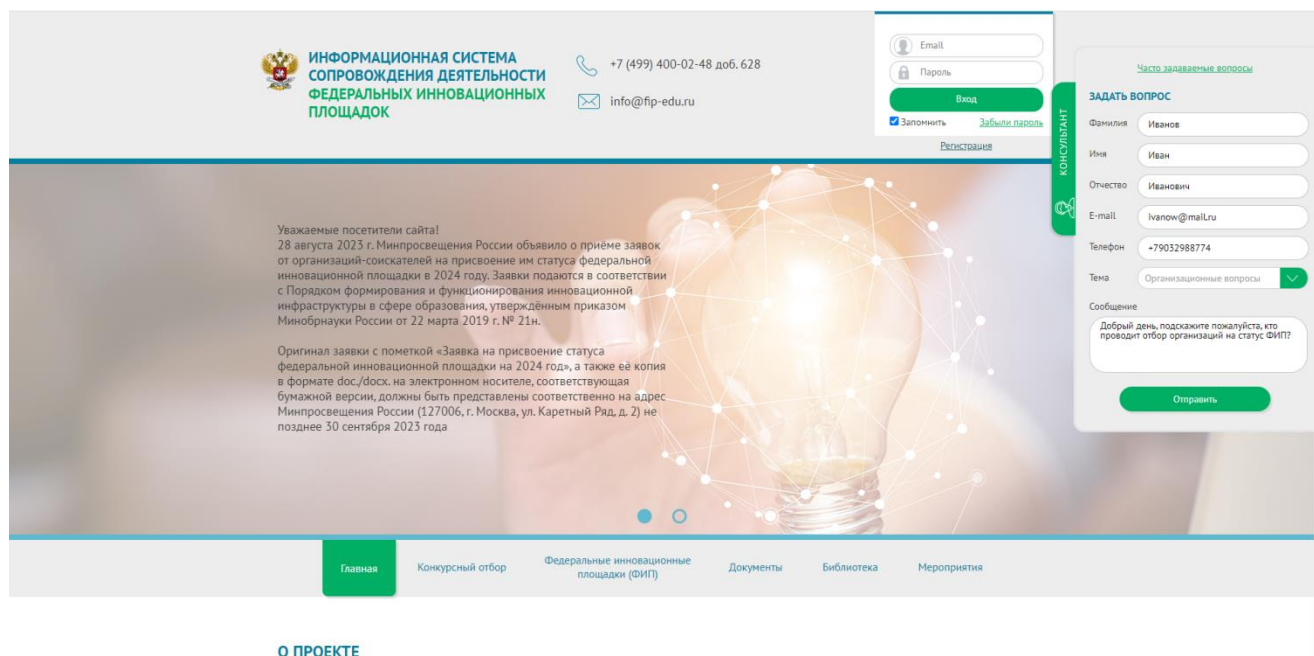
ИНФОРМАЦИОННАЯ СИСТЕМА СОПРОВОЖДЕНИЯ ДЕЯТЕЛЬНОСТИ ФЕДЕРАЛЬНЫХ ИННОВАЦИОННЫХ ПЛОЩАДОК

+7 (499) 400-02-48 доб. 628

info@fip-edu.ru

Email

Пароль

Вход

Запомнить

Забыли пароль

Регистрация

КОНСУЛЬТАНТ

Часто задаваемые вопросы

ЗАДАТЬ ВОПРОС

Фамилия Иванов

Имя Иван

Отчество Иванович

E-mail ivanow@mail.ru

Телефон +79032988774

Тема Организационные вопросы

Сообщение

Добрый день, подскажите пожалуйста, кто проводит отбор организаций на статус ФИП?

Отправить

Уважаемые посетители сайта!
28 августа 2023 г. Минпросвещения России объявило о приёме заявок от организаций-соискателей на присвоение им статуса федеральной инновационной площадки в 2024 году. Заявки подаются в соответствии с Порядком формирования и функционирования инновационной инфраструктуры в сфере образования, утверждённым приказом Минобрнауки России от 22 марта 2019 г. № 21н.

Оригинал заявки с пометкой «Заявка на присвоение статуса федеральной инновационной площадки на 2024 год», а также её копия в формате doc./docx. на электронном носителе, соответствующая бумажной версии, должны быть представлены соответственно на адрес Минпросвещения России (127006, г. Москва, ул. Каретный Ряд, д. 2) не позднее 30 сентября 2023 года

Главная

Конкурсный отбор

Федеральные инновационные площадки (ФИП)

Документы

Библиотека

Мероприятия

О ПРОЕКТЕ